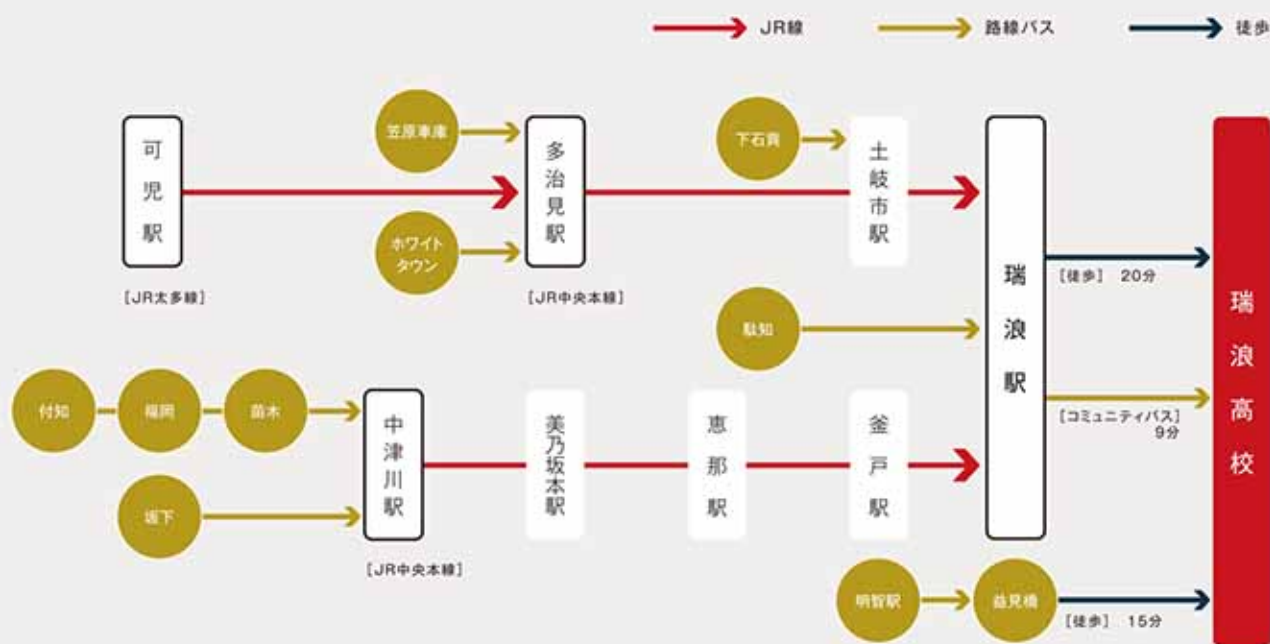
JR線
路線バス
徒歩

可児駅
［JR太多線］

笠原車庫
ホワイトタウン
多治見駅
［JR中央本線］

下石貴
土岐市駅

瑞浪駅

［徒歩］ 20分

駄知

付知
福岡
苗木
坂下
中津川駅
［JR中央本線］

美乃坂本駅
恵那駅
釜戸駅

［コミュニティバス］ 9分

明智駅
益見橋
［徒歩］ 15分

瑞浪高校